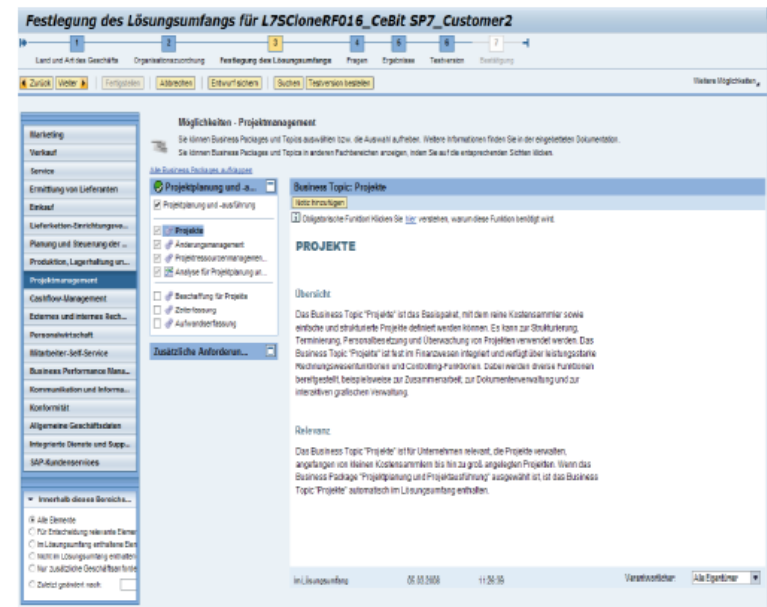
Festlegung des Lösungsumfangs für L7SCloneRF016_CeBit SP7_Customer2

1 Land und Art des Geschäfts
2 Organisationszuordnung
3 Festlegung des Lösungsumfangs
4 Fragen
5 Ergebnisse
6 Testversion
7 Bestätigung

Zurück | Weiter | Fertigstellen | Abbrechen | Entwurf sichern | Suchen | Testversion bestellen

Weitere Möglichkeiten

Marketing
Verkauf
Service
Ermittlung von Lieferanten
Einkauf
Lieferketten-Einrichtungsve...
Planung und Steuerung der ...
Produktion, Lagerhaltung un...
Projektmanagement
Cashflow-Management
Externes und internes Rech...
Personalwirtschaft
Mitarbeiter-Self-Service
Business Performance Mana...
Kommunikation und Informa...
Konformität
Allgemeine Geschäftsdaten
Integrierte Dienste und Supp...
SAP-Kundenservices

Innerhalb dieses Bereichs...
Alle Elemente
Für Entscheidung relevante Elemen
Im Lösungsumfang enthaltene Elem
Nicht im Lösungsumfang enthalten
Nur zusätzliche Geschäftsanforde
Zuletzt geändert nach:

Möglichkeiten - Projektmanagement
Sie können Business Packages und Topics auswählen bzw. die Auswahl aufheben. Weitere Informationen finden Sie in der eingebetteten Dokumentation.
Sie können Business Packages und Topics in anderen Fachbereichen anzeigen, indem Sie auf die entsprechenden Sichten klicken.

Alle Business Packages aufklappen

Projektplanung und -a...
Projektplanung und -ausführung
Projekte
Änderungsmanagement
Projektressourcenmanagemen...
Analyse für Projektplanung ar...
Beschaffung für Projekte
Zeiterfassung
Aufwandserfassung

Zusätzliche Anforderun...

Business Topic: Projekte
Notiz hinzufügen
Obligatorische Funktion! Klicken Sie hier, um zu verstehen, warum diese Funktion benötigt wird.

PROJEKTE

Übersicht

Das Business Topic "Projekte" ist das Basispaket, mit dem reine Kostensammler sowie einfache und strukturierte Projekte definiert werden können. Es kann zur Strukturierung, Terminierung, Personalbesetzung und Überwachung von Projekten verwendet werden. Das Business Topic "Projekte" ist fest im Finanzwesen integriert und verfügt über leistungsstarke Rechnungswesenfunktionen und Controlling-Funktionen. Daher werden diverse Funktionen bereitgestellt, beispielsweise zur Zusammenarbeit, zur Dokumentenverwaltung und zur interaktiven grafischen Verwaltung.

Relevanz

Das Business Topic "Projekte" ist für Unternehmen relevant, die Projekte verwalten, angefangen von kleinen Kostensammlern bis hin zu groß angelegten Projekten. Wenn das Business Package "Projektplanung und Projektausführung" ausgewählt ist, ist das Business Topic "Projekte" automatisch im Lösungsumfang enthalten.

Im Lösungsumfang 05.03.2008 11:26:35 Verantwortlicher: Alle Eigentümer